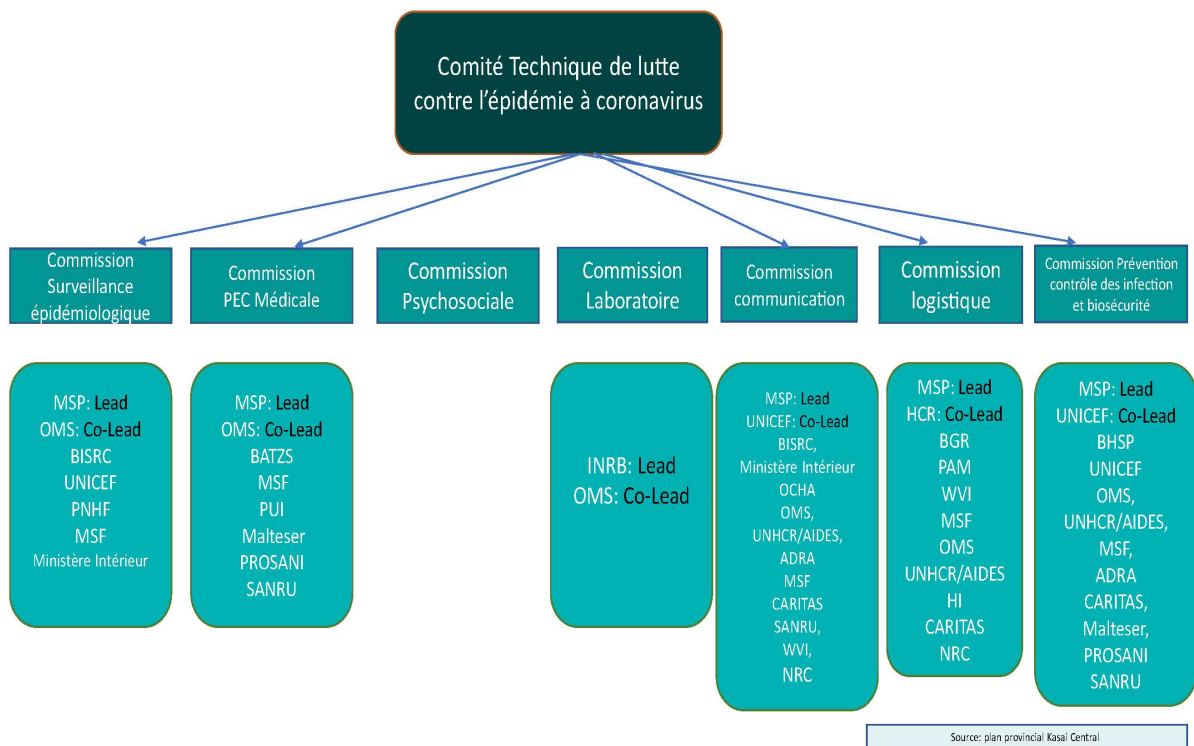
Comité Technique de lutte contre l'épidémie à coronavirus

Commission Surveillance épidémiologique

Commission PEC Médicale

Commission Psychosociale

Commission Laboratoire

Commission communication

Commission logistique

Commission Prévention contrôle des infection et biosécurité

MSP: Lead
OMS: Co-Lead
BISRC
UNICEF
PNHF
MSF
Ministère Intérieur

MSP: Lead
OMS: Co-Lead
BATZS
MSF
PUI
Malteser
PROSANI
SANRU

INRB: Lead
OMS: Co-Lead

MSP: Lead
UNICEF: Co-Lead
BISRC,
Ministère Intérieur
OCHA
OMS,
UNHCR/AIDES,
ADRA
MSF
CARITAS
SANRU,
WVI,
NRC

MSP: Lead
HCR: Co-Lead
BGR
PAM
WVI
MSF
OMS
UNHCR/AIDES
HI
CARITAS
NRC

MSP: Lead
UNICEF: Co-Lead
BHSP
UNICEF
OMS,
UNHCR/AIDES,
MSF,
ADRA
CARITAS,
Malteser,
PROSANI
SANRU

Source: plan provincial Kasai Central